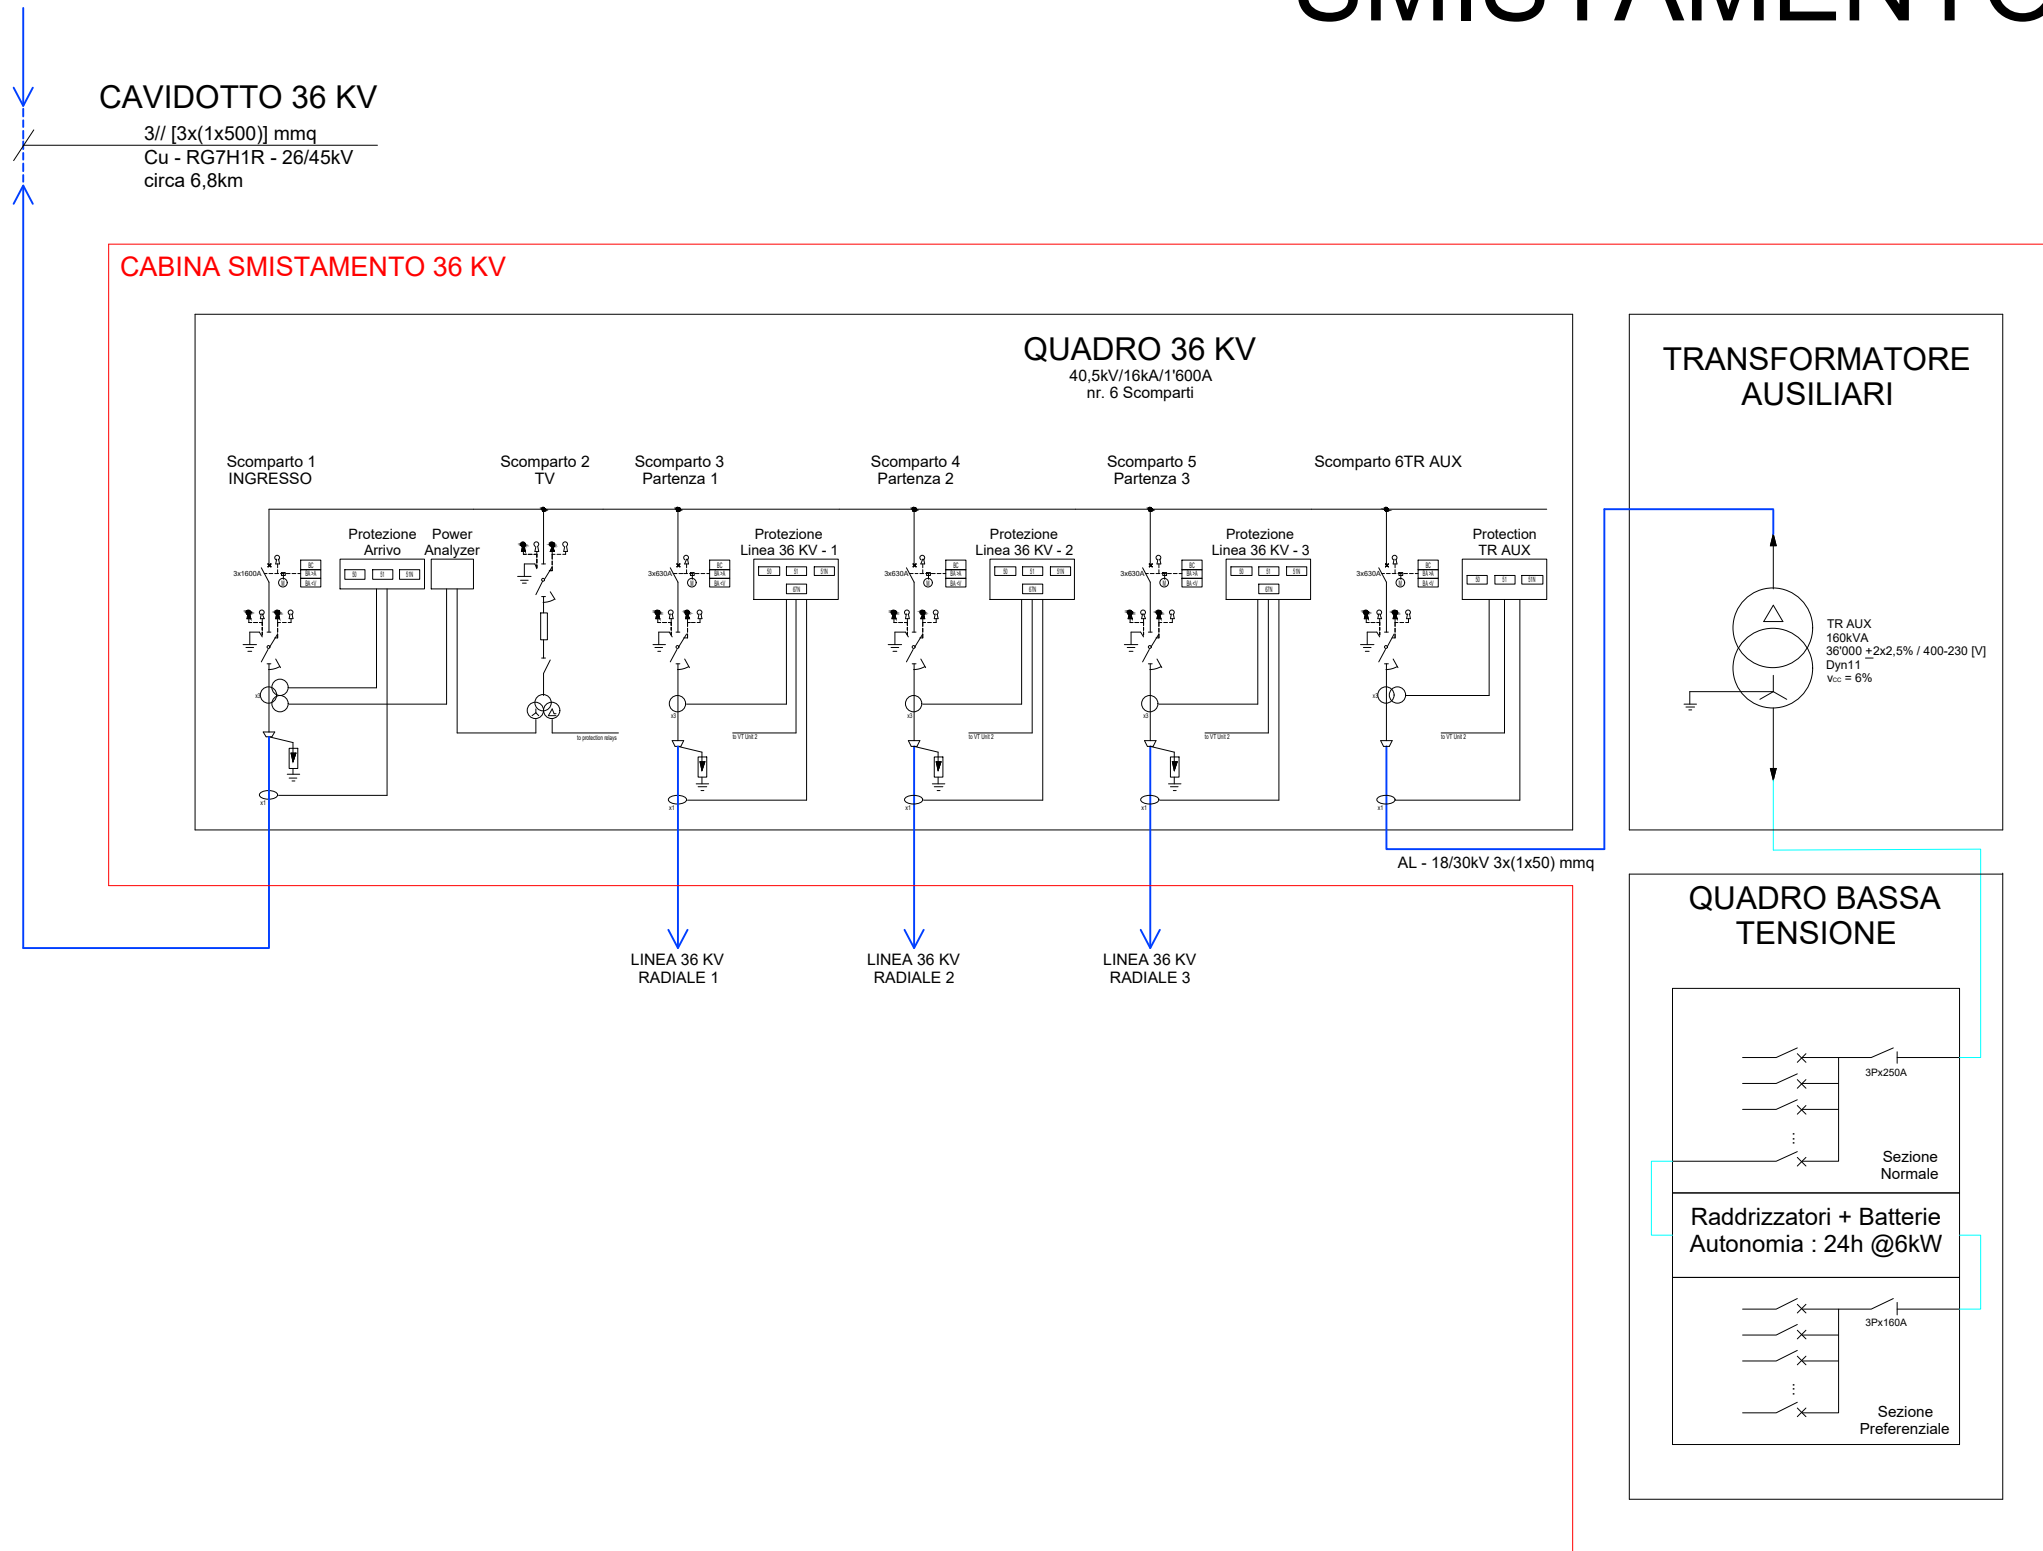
SMISTAMENTO

CAVIDOTTO 36 KV
3// [3x(1x500)] mmq
Cu - RG7H1R - 26/45kV
circa 6,8km

CABINA SMISTAMENTO 36 KV

QUADRO 36 KV
40,5kV/16kA/1'600A
nr. 6 Scomparti

Scomparto 1
INGRESSO

Scomparto 2
TV

Scomparto 3
Partenza 1

Scomparto 4
Partenza 2

Scomparto 5
Partenza 3

Scomparto 6TR AUX

Protezione
Arrivo

Power
Analyzer

Protezione
Linea 36 KV - 1

Protezione
Linea 36 KV - 2

Protezione
Linea 36 KV - 3

Protection
TR AUX

3x1600A

3x630A

3x630A

3x630A

3x630A

to protection relays

to VT Unit 2

to VT Unit 2

to VT Unit 2

to VT Unit 2

TRASFORMATORE
AUSILIARI

TR AUX
160kVA
36'000 +2x2,5% / 400-230 [V]
Dyn11
Vcc = 6%

AL - 18/30kV 3x(1x50) mmq

LINEA 36 KV
RADIALE 1

LINEA 36 KV
RADIALE 2

LINEA 36 KV
RADIALE 3

QUADRO BASSA
TENSIONE

3Px250A

Sezione
Normale

Raddrizzatori + Batterie
Autonomia : 24h @6kW

3Px160A

Sezione
Preferenziale